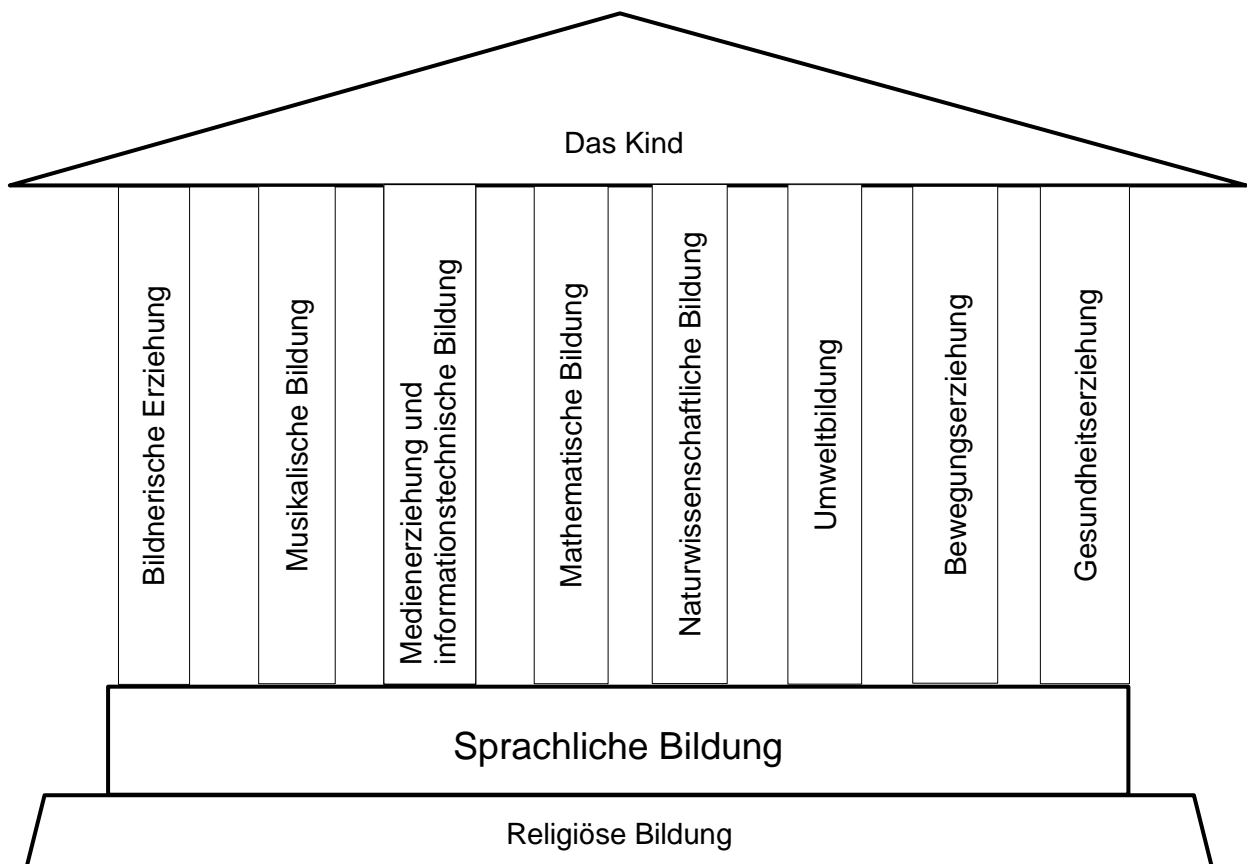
Das Kind

Bildnerische Erziehung

Musikalische Bildung

Medienerziehung und informationstechnische Bildung

Mathematische Bildung

Naturwissenschaftliche Bildung

Umweltbildung

Bewegungserziehung

Gesundheitserziehung

Sprachliche Bildung

Religiöse Bildung